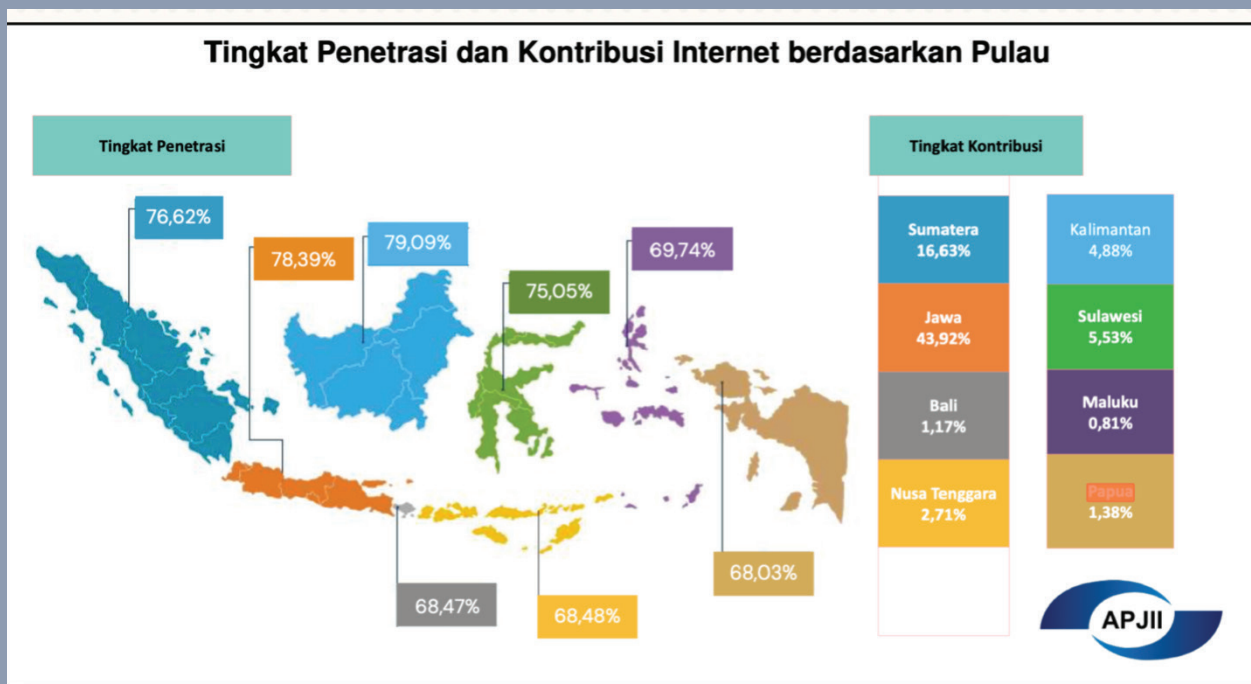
Tingkat Penetrasi dan Kontribusi Internet berdasarkan Pulau

Tingkat Penetrasi

76,62%

78,39%

79,09%

75,05%

69,74%

68,03%

68,47%

68,48%

Tingkat Kontribusi

Sumatera
16,63%

Jawa
43,92%

Bali
1,17%

Nusa Tenggara
2,71%

Kalimantan
4,88%

Sulawesi
5,53%

Maluku
0,81%

Papua
1,38%

APJII